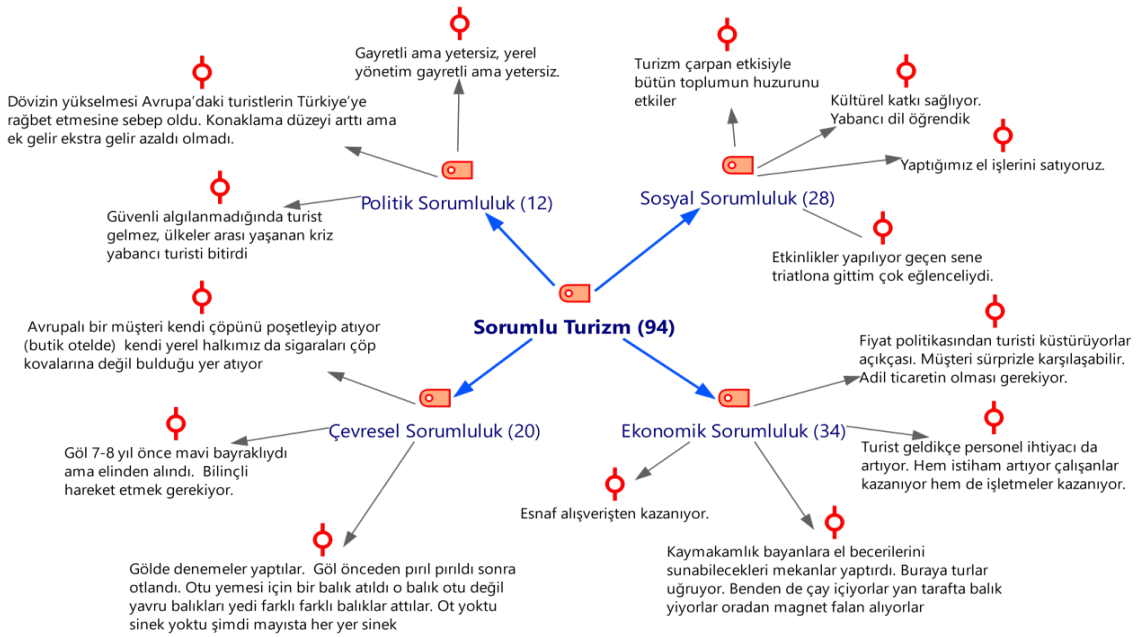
Gayretli ama yetersiz, yerel yönetim gayretli ama yetersiz.

Dövizin yükselmesi Avrupa'daki turistlerin Türkiye'ye rağbet etmesine sebep oldu. Konaklama düzeyi arttı ama ek gelir ekstra gelir azaldı olmadı.

Güvenli algılanmadığında turist gelmez, ülkeler arası yaşanan kriz yabancı turisti bitirdi

Politik Sorumluluk (12)

Turizm çarpan etkisiyle bütün toplumun huzurunu etkiler

Kültürel katkı sağlıyor. Yabancı dil öğrendik

Yaptığımız el işlerini satıyoruz.

Sosyal Sorumluluk (28)

Etkinlikler yapılıyor geçen sene triatlona gittim çok eğlenceliydi.

Sorumlu Turizm (94)

Avrupalı bir müşteri kendi çöpünü poşetleyip atıyor (butik otelde) kendi yerel halkımız da sigaraları çöp kovalarına değil bulduğu yer atıyor

Çevresel Sorumluluk (20)

Göl 7-8 yıl önce mavi bayraklıydı ama elinden alındı. Bilinçli hareket etmek gerekiyor.

Gölde denemeler yaptılar. Göl önceden pırıl pırıldı sonra otlandı. Otu yemesi için bir balık atıldı o balık otu değil yavru balıkları yedi farklı farklı balıklar attılar. Ot yoktu sinek yoktu şimdi mayısta her yer sinek

Fiyat politikasından turisti küstürüyorlar açıkçası. Müşteri sürprizle karşılaşabilir. Adil ticaretin olması gerekiyor.

Ekonomik Sorumluluk (34)

Turist geldikçe personel ihtiyacı da artıyor. Hem istiham artıyor çalışanlar kazanıyor hem de işletmeler kazanıyor.

Esnaf alışverişten kazanıyor.

Kaymakamlık bayanlara el becerilerini sunabilecekleri mekanlar yaptırdı. Buraya turlar uğruyor. Benden de çay içiyorlar yan tarafta balık yiyorlar oradan magnet falan alıyorlar